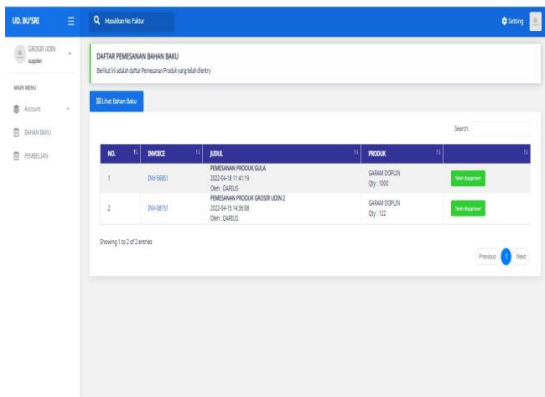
UD. BU'SRI

Masukkan No. Faktur

Setting

GROSIR UDIN
supplier

MAIN MENU

Account

BAHAN BAKU

PEMBELIAN

DAFTAR PEMESANAN BAHAN BAKU

Berikut ini adalah daftar Pemesanan Produk yang telah dientry

Lihat Bahan Baku

Search:

| NO. | INVOICE | JUDUL | PRODUK | |
|---|---|---|---|---|
| 1 | INV-56801 | PEMESANAN PRODUK GULA 2022-04-18 11:41:19 Oleh : DARIUS | GARAM DOPLIN Qty : 1000 | Telah diapprove |
| 2 | INV-08151 | PEMESANAN PRODUK GROSIR UDIN 2 2022-04-15 14:39:08 Oleh : DARIUS | GARAM DOPLIN Qty : 122 | Telah diapprove |

Showing 1 to 2 of 2 entries

Previous 1 Next